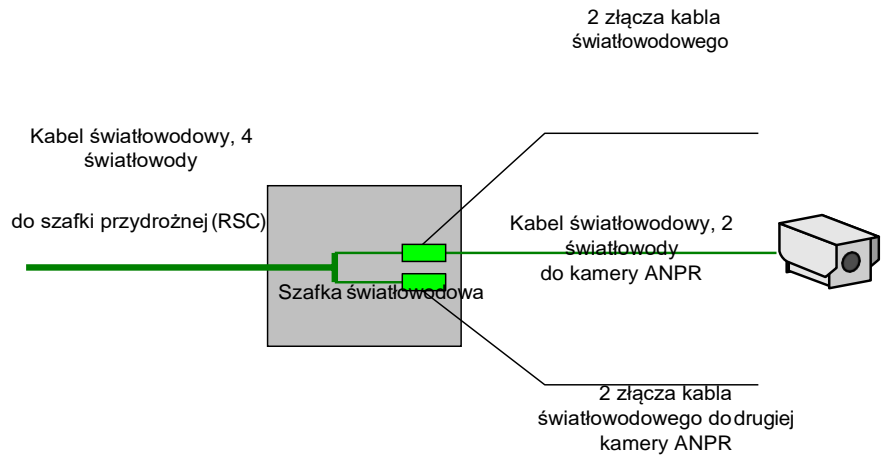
2 złącza kabla światłowodowego

Kabel światłowodowy, 4 światłowody

do szafki przydrożnej (RSC)

Kabel światłowodowy, 2 światłowody do kamery ANPR

Szafka światłowodowa

2 złącza kabla światłowodowego do drugiej kamery ANPR